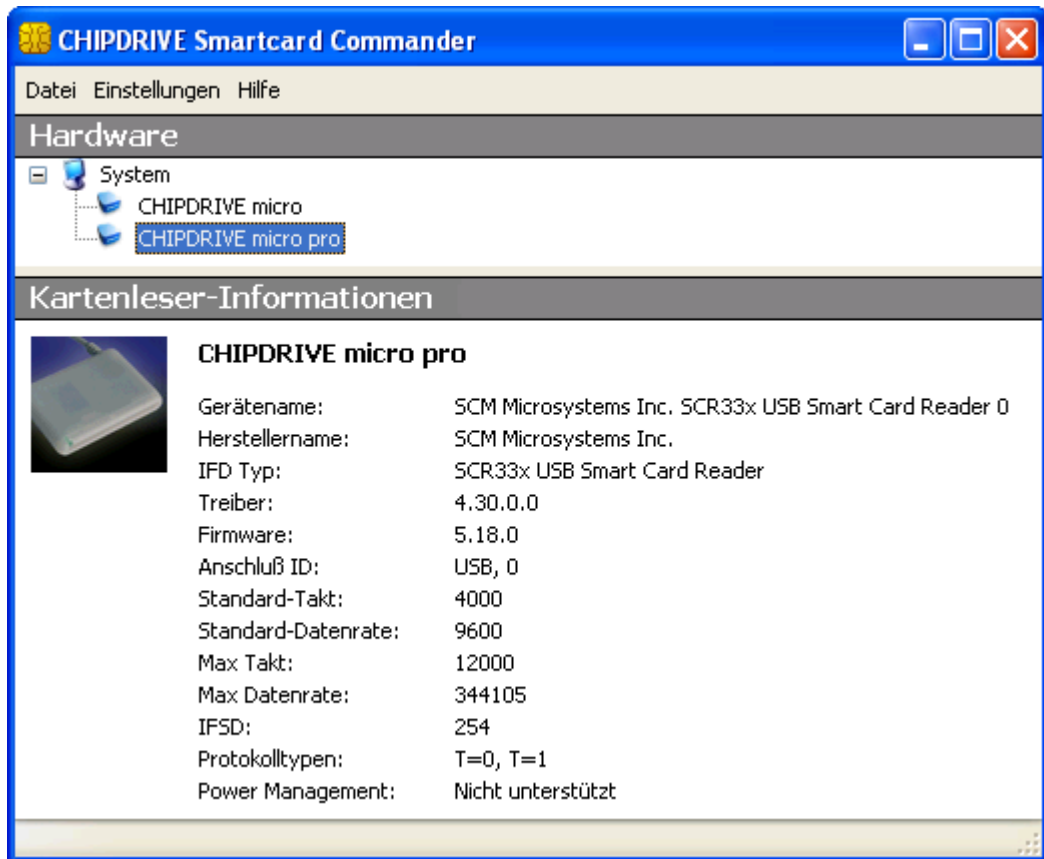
CHIPDRIVE Smartcard Commander

Datei Einstellungen Hilfe

Hardware

System
CHIPDRIVE micro
CHIPDRIVE micro pro

Kartenleser-Informationen

CHIPDRIVE micro pro

| | |
|---|---|
| Gerätename: | SCM Microsystems Inc. SCR33x USB Smart Card Reader 0 |
| Herstellername: | SCM Microsystems Inc. |
| IFD Typ: | SCR33x USB Smart Card Reader |
| Treiber: | 4.30.0.0 |
| Firmware: | 5.18.0 |
| Anschluß ID: | USB, 0 |
| Standard-Takt: | 4000 |
| Standard-Datenrate: | 9600 |
| Max Takt: | 12000 |
| Max Datenrate: | 344105 |
| IFSD: | 254 |
| Protokolltypen: | T=0, T=1 |
| Power Management: | Nicht unterstützt |